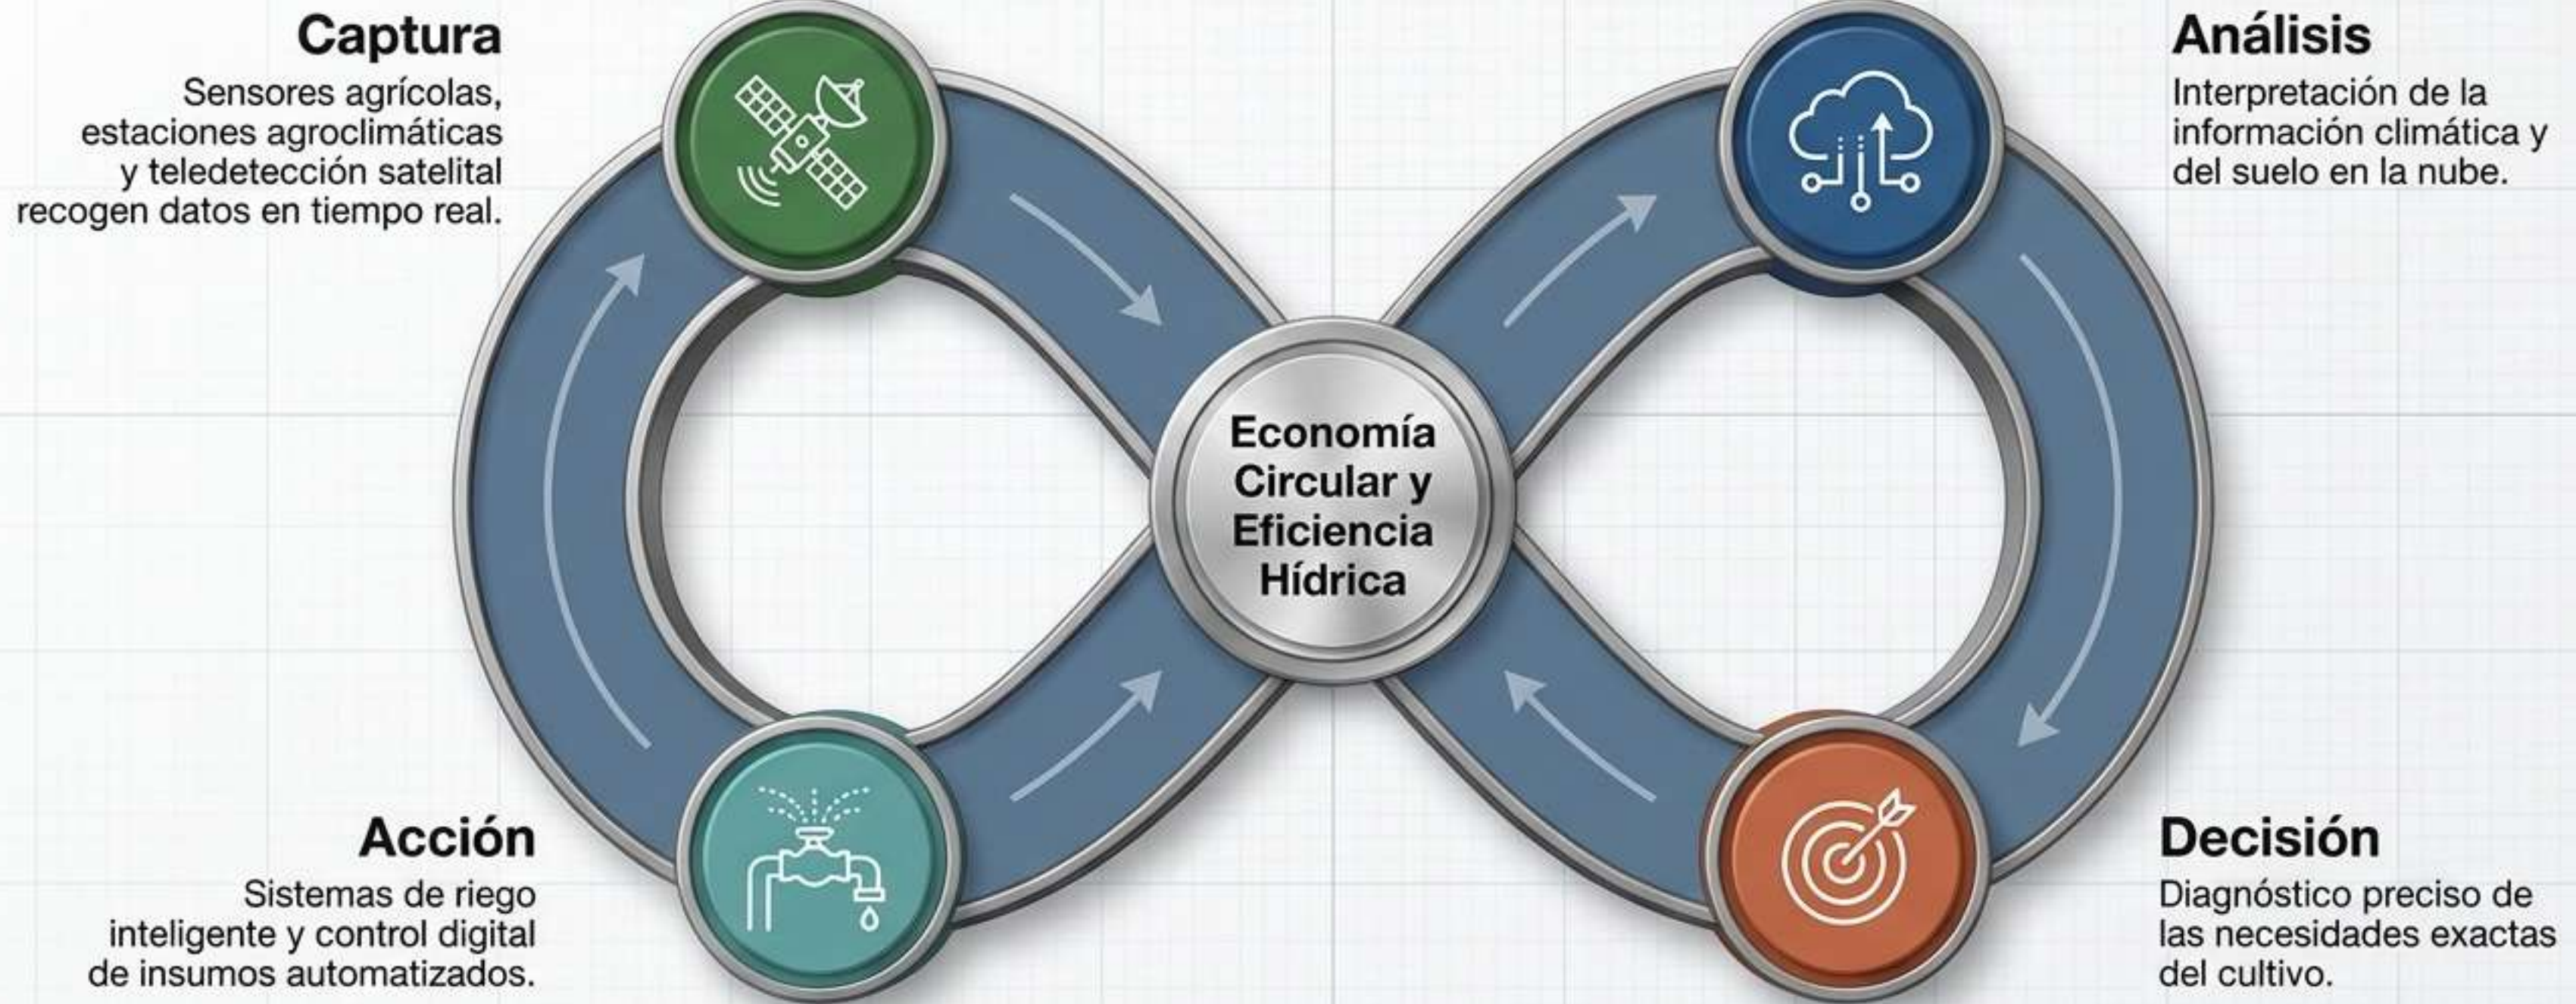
Captura
Sensores agrícolas, estaciones agroclimáticas y teledetección satelital recogen datos en tiempo real.

Análisis
Interpretación de la información climática y del suelo en la nube.

Economía Circular y Eficiencia Hídrica

Acción
Sistemas de riego inteligente y control digital de insumos automatizados.

Decisión
Diagnóstico preciso de las necesidades exactas del cultivo.